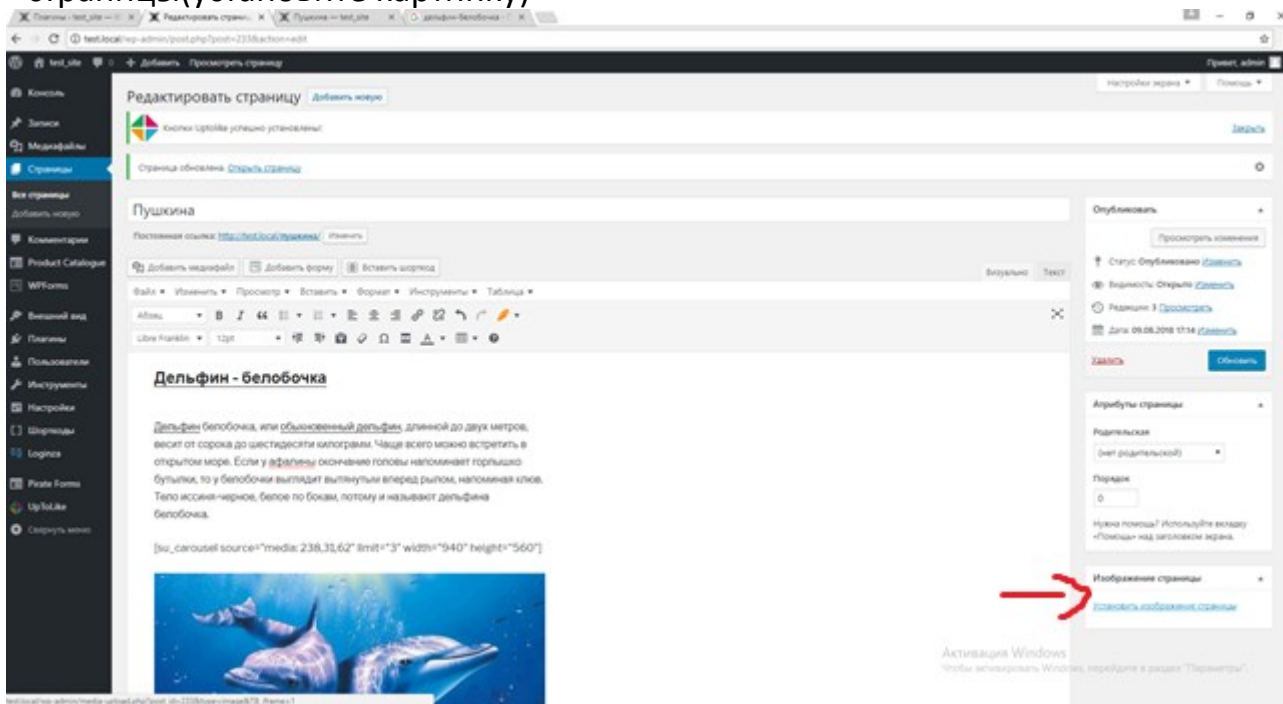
страницы(установить картину))

Плагины ‹ test_site — × | Редактировать страни × | Пушкина — test_site × | дельфин-белобочка × |

test.local/wp-admin/post.php?post=233&action=edit

test_site | 0 | + Добавить | Просмотреть страницу | Привет, admin

Консоль
Записи
Медиафайлы
Страницы
Все страницы
Добавить новую
Комментарии
Product Catalogue
WPForms
Внешний вид
Плагины
Пользователи
Инструменты
Настройки
Шорткоды
Loginza
Pirate Forms
UpToLike
Свернуть меню

Настройки экрана ▾ | Помощь ▾

Редактировать страницу | Добавить новую

Кнопки Uptolike успешно установлены! | Закрыть

Страница обновлена. Открыть страницу

Пушкина

Постоянная ссылка: http://test.local/пушкина/ | Изменить

Добавить медиафайл | Добавить форму | Вставить шорткод | Визуально | Текст

Файл ▾ Изменить ▾ Просмотр ▾ Вставить ▾ Формат ▾ Инструменты ▾ Таблица ▾

Абзац | Libre Franklin | 12pt

Дельфин - белобочка

Дельфин белобочка, или обыкновенный дельфин, длинной до двух метров, весит от сорока до шестидесяти килограмм. Чаще всего можно встретить в открытом море. Если у афалины окончание головы напоминает горлышко бутылки, то у белобочки выглядит вытянутым вперед рылом, напоминая клюв. Тело иссиня-черное, белое по бокам, потому и называют дельфина белобочка.

[su_carousel source="media: 238,31,62" limit="3" width="940" height="560"]

Опубликовать
Просмотреть изменения
Статус: Опубликовано Изменить
Видимость: Открыто Изменить
Редакции: 3 Просмотреть
Дата: 09.08.2018 17:14 Изменить
Удалить | Обновить

Атрибуты страницы
Родительская
(нет родительской)
Порядок
0
Нужна помощь? Используйте вкладку «Помощь» над заголовком экрана.

Изображение страницы
Установить изображение страницы

Активация Windows
Чтобы активировать Windows, перейдите в раздел "Параметры".

test.local/wp-admin/media-upload.php?post_id=233&type=image&TB_iframe=1